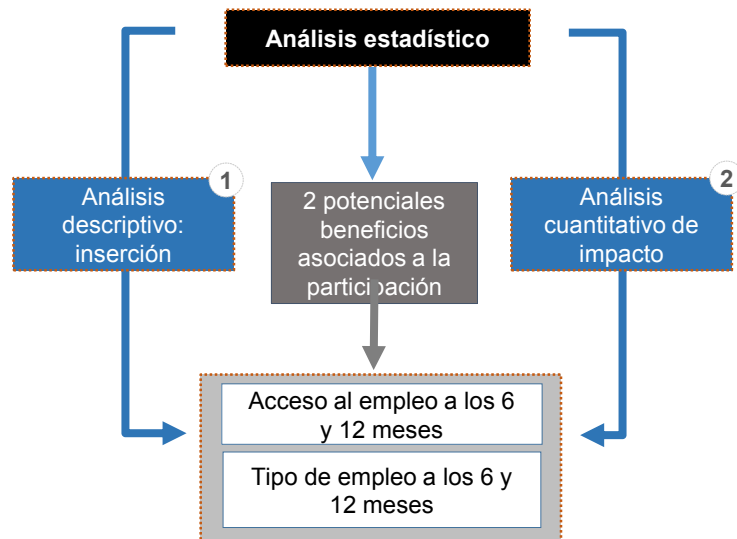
Análisis estadístico

1

Análisis descriptivo: inserción

2 potenciales beneficios asociados a la participación

2

Análisis cuantitativo de impacto

Acceso al empleo a los 6 y 12 meses

Tipo de empleo a los 6 y 12 meses